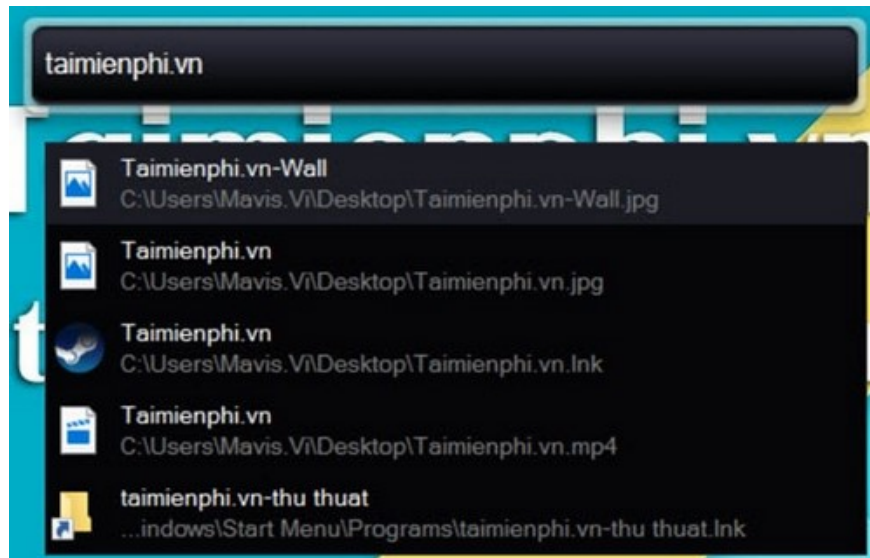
taimienphi.vn

Taimienphi.vn-Wall
C:\Users\Mavis.Vi\Desktop\Taimienphi.vn-Wall.jpg

Taimienphi.vn
C:\Users\Mavis.Vi\Desktop\Taimienphi.vn.jpg

Taimienphi.vn
C:\Users\Mavis.Vi\Desktop\Taimienphi.vn.lnk

Taimienphi.vn
C:\Users\Mavis.Vi\Desktop\Taimienphi.vn.mp4

taimienphi.vn-thu thuat
...indows\Start Menu\Programs\taimienphi.vn-thu thuat.lnk